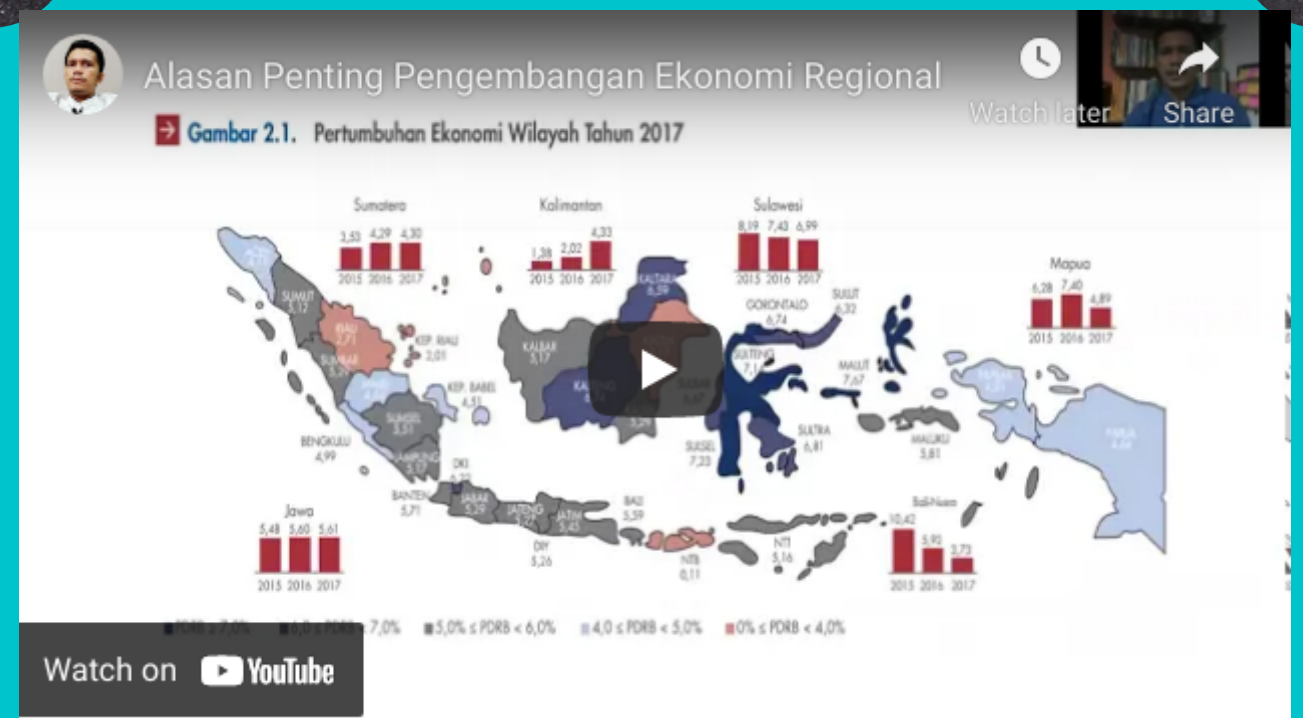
Alasan Penting Pengembangan Ekonomi Regional

Watch later

Share

Gambar 2.1. Pertumbuhan Ekonomi Wilayah Tahun 2017

Sumatera
3,53 4,29 4,30
2015 2016 2017

Kalimantan
1,38 2,02 4,33
2015 2016 2017

Sulawesi
8,19 7,43 6,99
2015 2016 2017

Mapua
6,28 7,40 4,89
2015 2016 2017

Jawa
5,48 5,60 5,61
2015 2016 2017

Bali-Nusra
10,42 5,92 3,73
2015 2016 2017

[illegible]

SUMUT
5,12

RIAU
2,71

KEP. RIAU
2,01

SUMBAR
5,30

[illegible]

KEP. BABEL
4,51

SUMSEL
5,51

BENGKULU
4,99

LAMPUNG
5,17

DKI
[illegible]

BANTEN
5,71

JABAR
5,29

JATENG
5,27

JATIM
5,45

DIY
5,26

BALI
5,59

NTB
0,11

NTT
5,16

KALBAR
5,17

KALTARA
6,59

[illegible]

GORONTALO
6,74

SULUT
6,32

SULTENG
7,1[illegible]

MALUT
7,67

SULSEL
7,23

SULTRA
6,81

MALUKU
5,81

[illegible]

PAPUA
4,64

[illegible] PDRB ≥ 7,0% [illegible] 6,0 ≤ PDRB < 7,0% 5,0% ≤ PDRB < 6,0% 4,0 ≤ PDRB < 5,0% 0% ≤ PDRB < 4,0%

Watch on YouTube